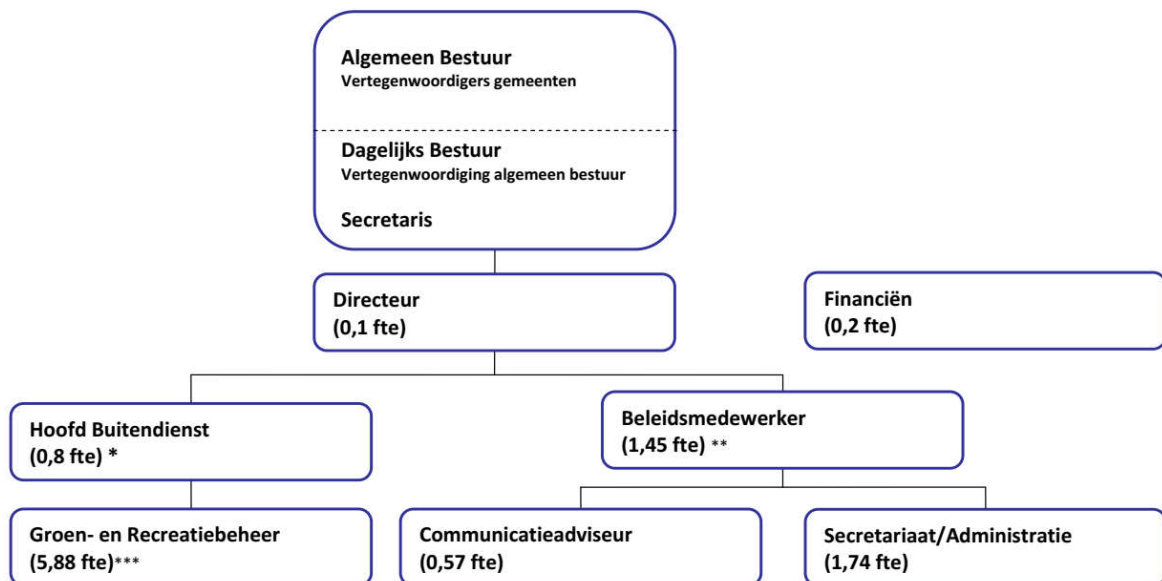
Algemeen Bestuur
Vertegenwoordigers gemeenten

Dagelijks Bestuur
Vertegenwoordiging algemeen bestuur

Secretaris

Directeur
(0,1 fte)

Financiën
(0,2 fte)

Hoofd Buitendienst
(0,8 fte) *

Beleidsmedewerker
(1,45 fte) **

Groen- en Recreatiebeheer
(5,88 fte)***

Communicatieadviseur
(0,57 fte)

Secretariaat/Administratie
(1,74 fte)